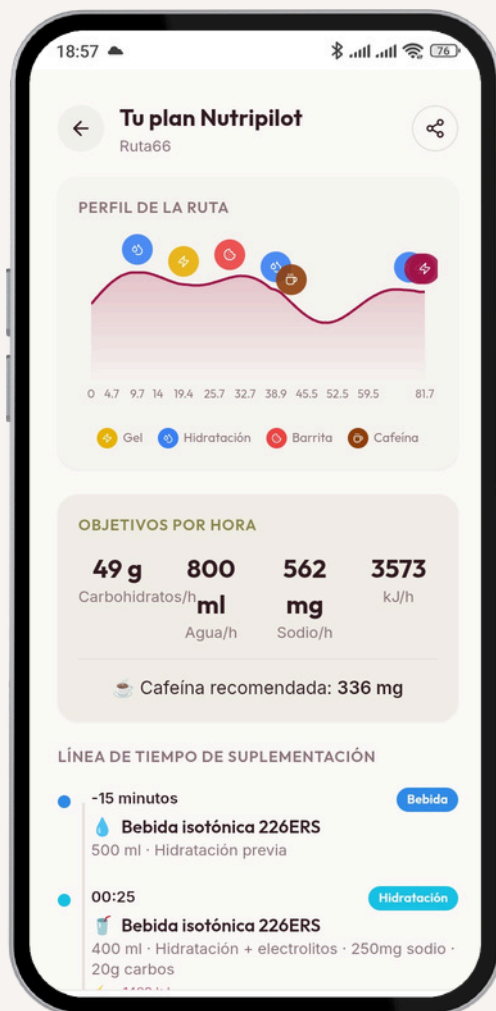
18:57

76

Tu plan Nutripilot

Ruta66

PERFIL DE LA RUTA

0 4.7 9.7 14 19.4 25.7 32.7 38.9 45.5 52.5 59.5 81.7

Gel Hidratación Barrita Cafeína

OBJETIVOS POR HORA

49 g Carbohidratos/h

800 ml Agua/h

562 mg Sodio/h

3573 kJ/h

☕ Cafeína recomendada: **336 mg**

LÍNEA DE TIEMPO DE SUPLEMENTACIÓN

-15 minutos

Bebida

💧 Bebida isotónica 226ERS

500 ml · Hidratación previa

00:25

Hidratación

🥤 Bebida isotónica 226ERS

400 ml · Hidratación + electrolitos · 250mg sodio · 20g carbos

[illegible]